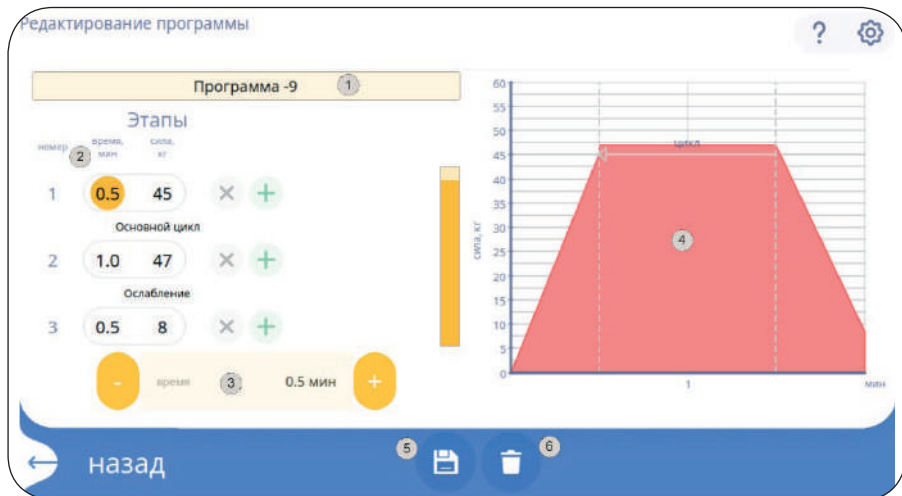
Редактирование программы

?

Программа -9

1

Этапы

номер

время, мин

сила, кг

2

1 0.5 45

Основной цикл

2 1.0 47

Ослабление

3 0.5 8

-

время

3

0.5 мин

+

60
55
50
45
40
35
30
25
20
15
10
5
0

сила, кг

цикл

4

1

мин

← назад

5

6